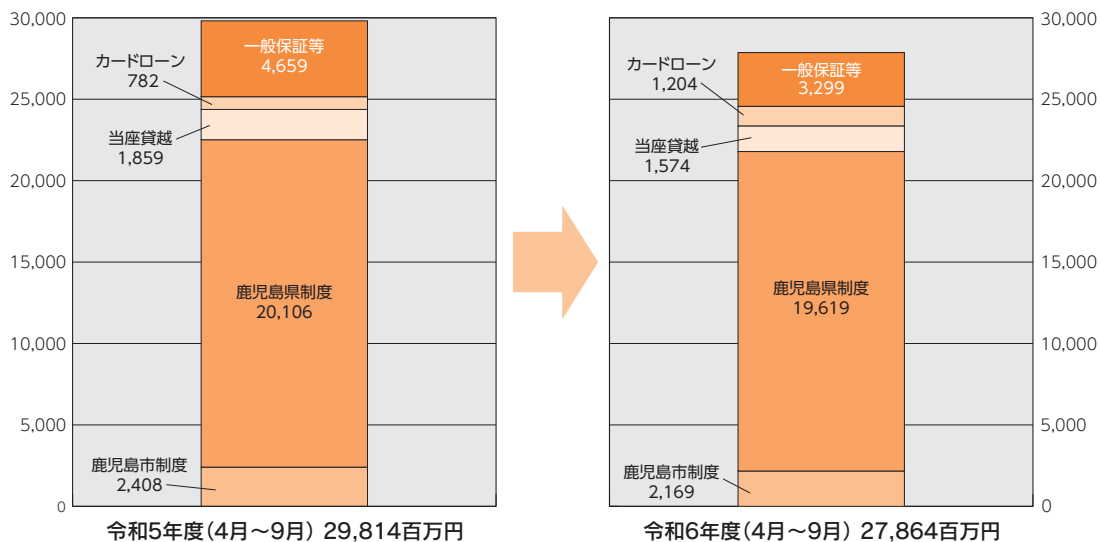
30,000
25,000
20,000
15,000
10,000
5,000
0

一般保証等
4,659
カードローン
782
当座貸越
1,859
鹿児島県制度
20,106
鹿児島市制度
2,408

令和5年度(4月～9月) 29,814百万円

一般保証等
3,299
カードローン
1,204
当座貸越
1,574
鹿児島県制度
19,619
鹿児島市制度
2,169

30,000
25,000
20,000
15,000
10,000
5,000
0

令和6年度(4月～9月) 27,864百万円